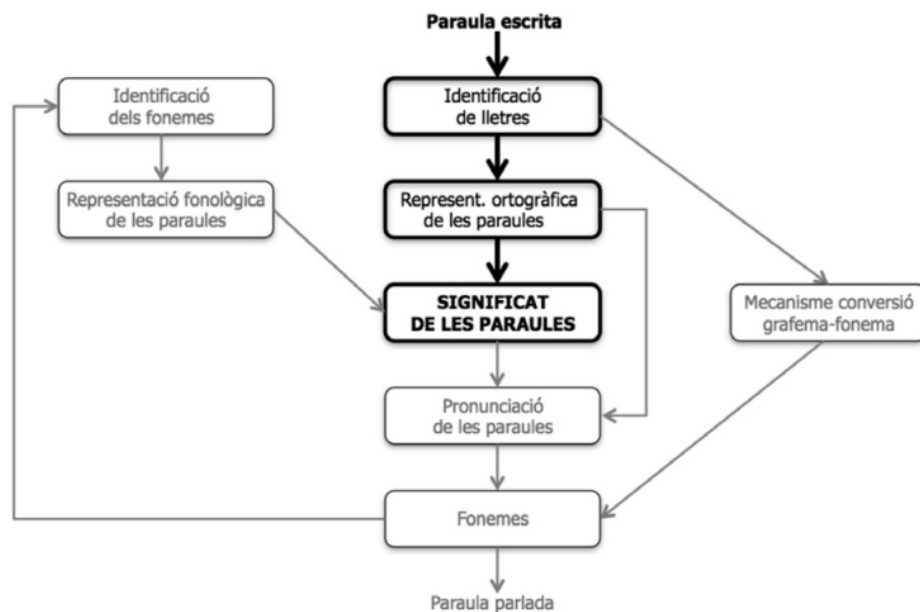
Paraula escrita

Identificació dels fonemes

Identificació de lletres

Representació fonològica de les paraules

Represent. ortogràfica de les paraules

SIGNIFICAT DE LES PARAULES

Mecanisme conversió grafema-fonema

Pronunciació de les paraules

Fonemes

Paraula parlada